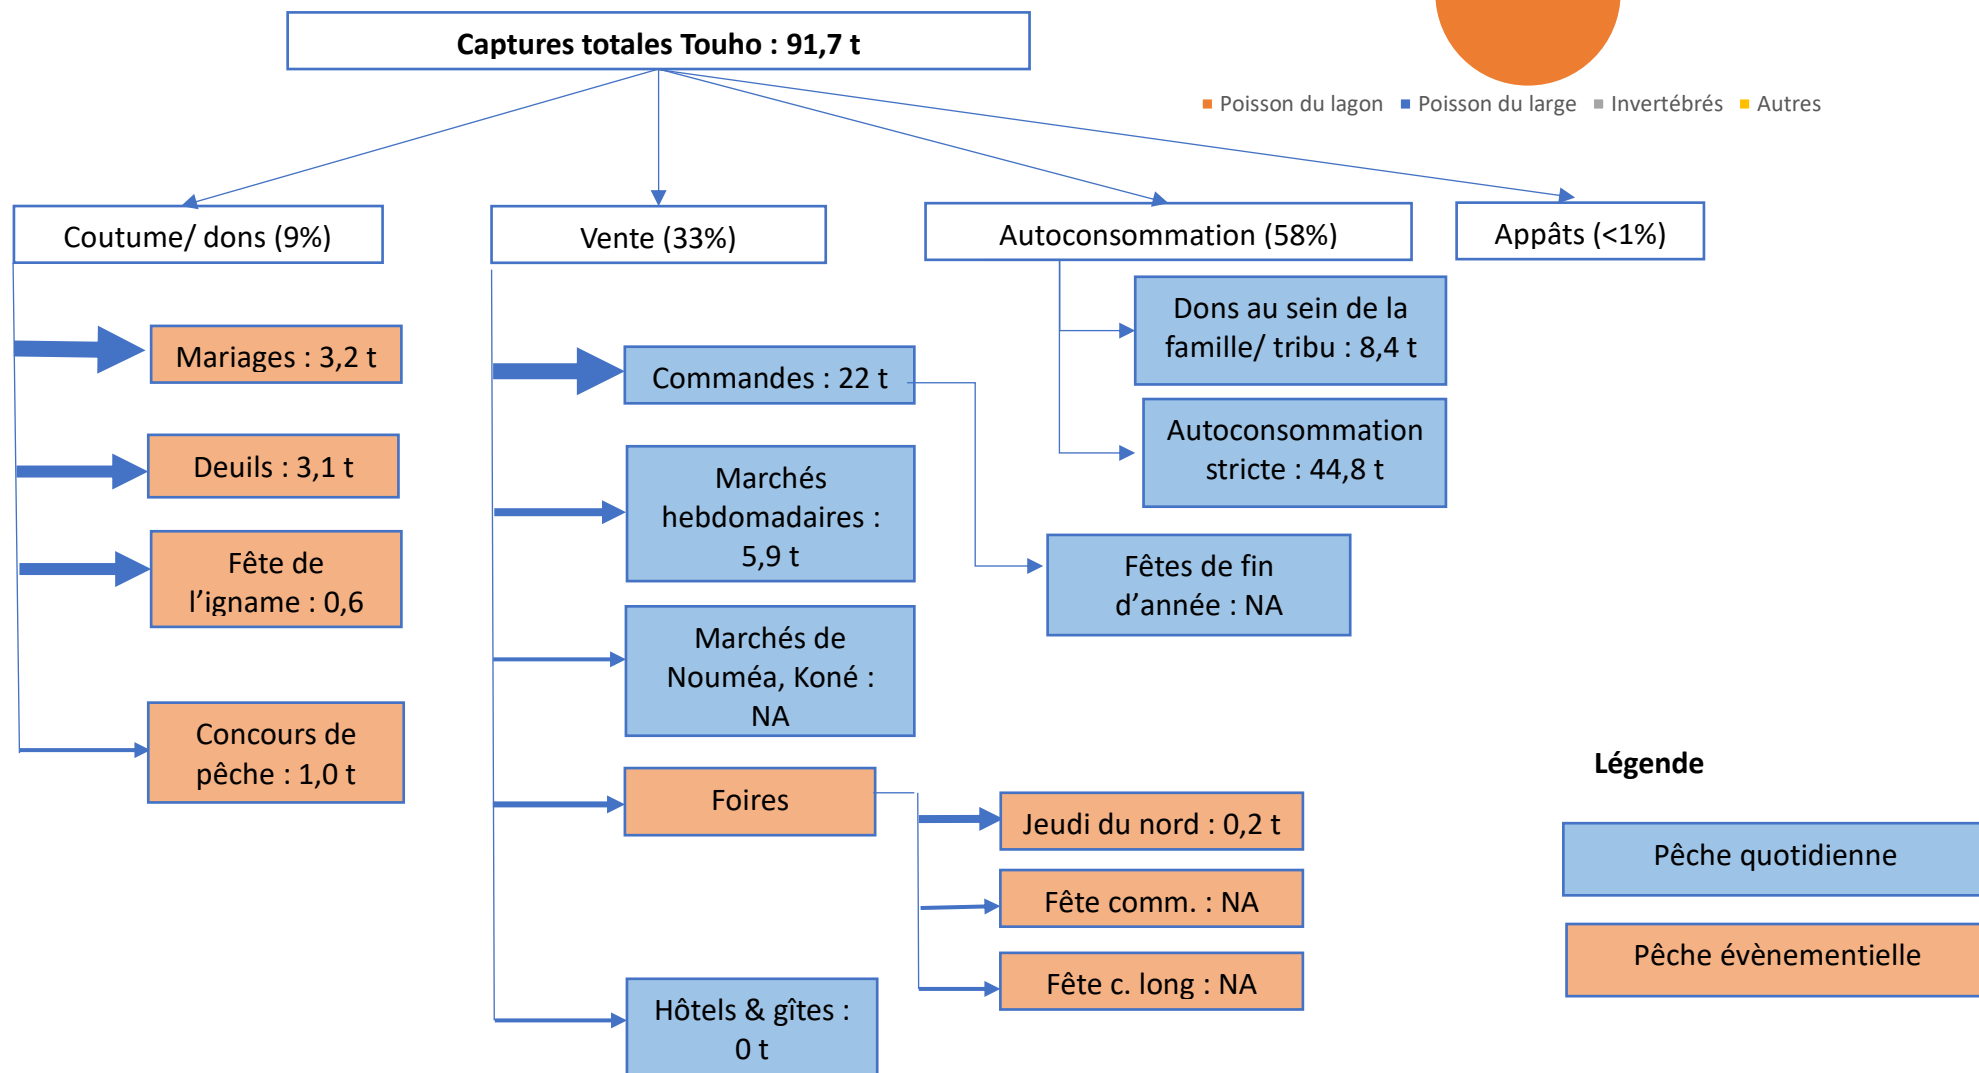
Captures totales Touho : 91,7 t

Poisson du lagon Poisson du large Invertébrés Autres

Coutume/ dons (9%)

Vente (33%)

Autoconsommation (58%)

Appâts (<1%)

Mariages : 3,2 t

Deuils : 3,1 t

Fête de l'igname : 0,6

Concours de pêche : 1,0 t

Commandes : 22 t

Marchés hebdomadaires : 5,9 t

Marchés de Nouméa, Koné : NA

Foires

Hôtels & gîtes : 0 t

Dons au sein de la famille/ tribu : 8,4 t

Autoconsommation stricte : 44,8 t

Fêtes de fin d'année : NA

Jeudi du nord : 0,2 t

Fête comm. : NA

Fête c. long : NA

Légende

Pêche quotidienne

Pêche évènementielle